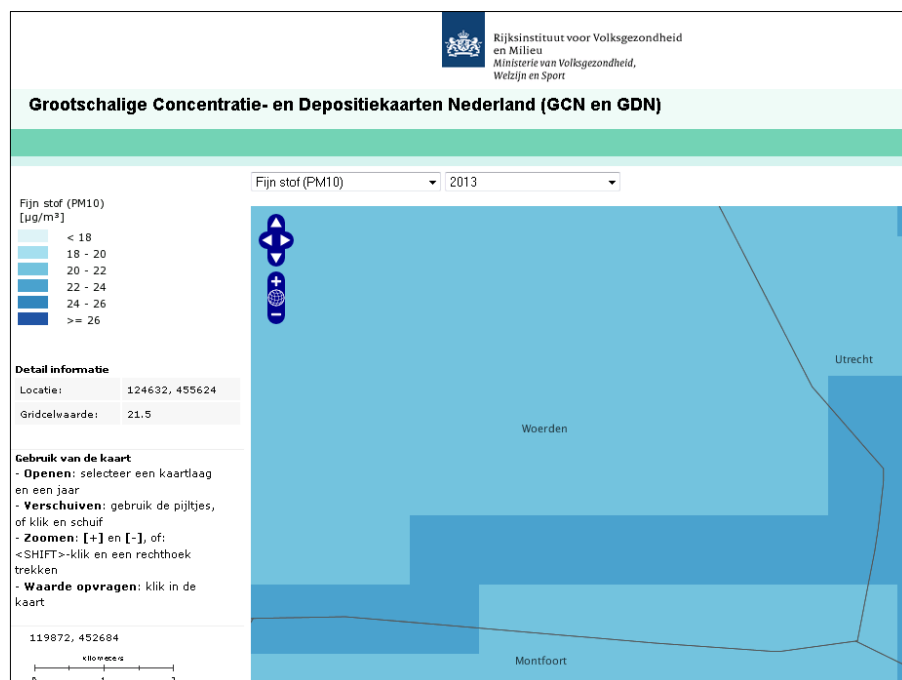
Rijksinstituut voor Volksgezondheid en Milieu
Ministerie van Volksgezondheid, Welzijn en Sport

Grootschalige Concentratie- en Depositiekaarten Nederland (GCN en GDN)

Fijn stof (PM10)
2013

Fijn stof (PM10)
[µg/m³]

| | |
|---|---|
| | < 18 |
| | 18 - 20 |
| | 20 - 22 |
| | 22 - 24 |
| | 24 - 26 |
| | >= 26 |

Detail informatie

| | |
|---|---|
| Locatie: | 124632, 455624 |
| Gridcelwaarde: | 21.5 |

Gebruik van de kaart
- Openen: selecteer een kaartlaag en een jaar
- Verschuiven: gebruik de pijltjes, of klik en schuif
- Zoomen: [+] en [-], of: <SHIFT>-klik en een rechthoek trekken
- Waarde opvragen: klik in de kaart

119872, 452684

kilometers
0 1 2

Utrecht
Woerden
Montfoort